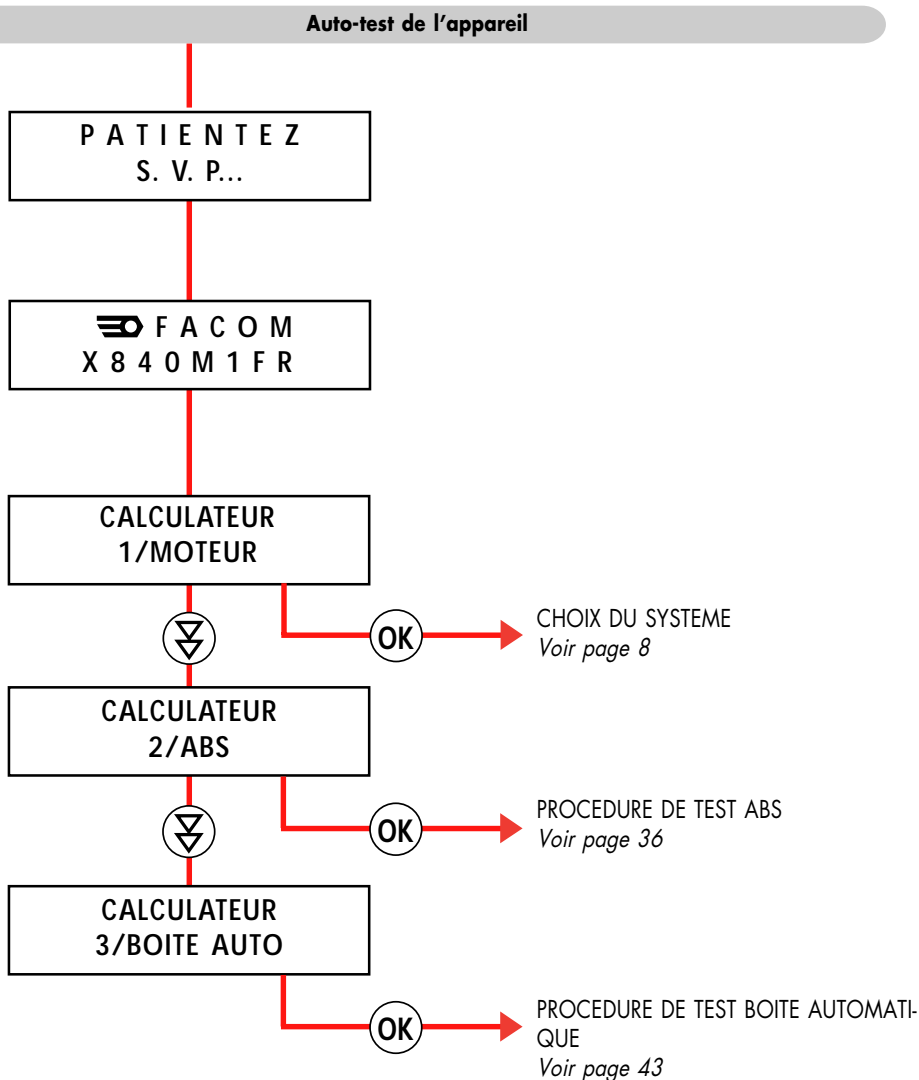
Auto-test de l'appareil

P A T I E N T E Z
S. V. P...

F A C O M
X 8 4 0 M 1 F R

CALCULATEUR
1/MOTEUR

OK

CHOIX DU SYSTEME
*Voir page 8*

CALCULATEUR
2/ABS

OK

PROCEDURE DE TEST ABS
*Voir page 36*

CALCULATEUR
3/BOITE AUTO

OK

PROCEDURE DE TEST BOITE AUTOMATIQUE
*Voir page 43*